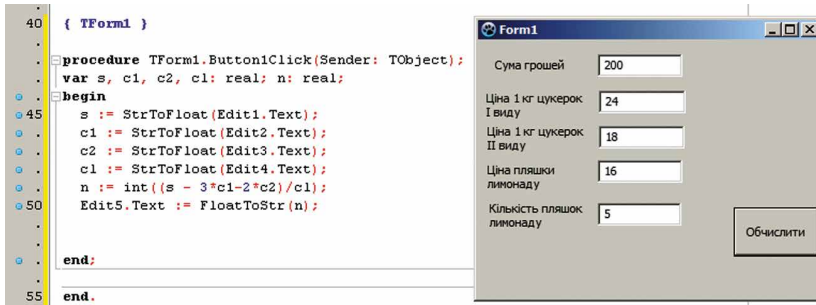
40 { TForm1 }

procedure TForm1.Button1Click(Sender: TObject);
var s, c1, c2, cl: real; n: real;
begin
45 s := StrToFloat(Edit1.Text);
c1 := StrToFloat(Edit2.Text);
c2 := StrToFloat(Edit3.Text);
cl := StrToFloat(Edit4.Text);
n := int((s - 3*c1-2*c2)/cl);
50 Edit5.Text := FloatToStr(n);

end;

55 end.

Form1

Сума грошей 200

Ціна 1кг цукерок I виду 24

Ціна 1кг цукерок II виду 18

Ціна пляшки лимонаду 16

Кількість пляшок лимонаду 5

Обчислити